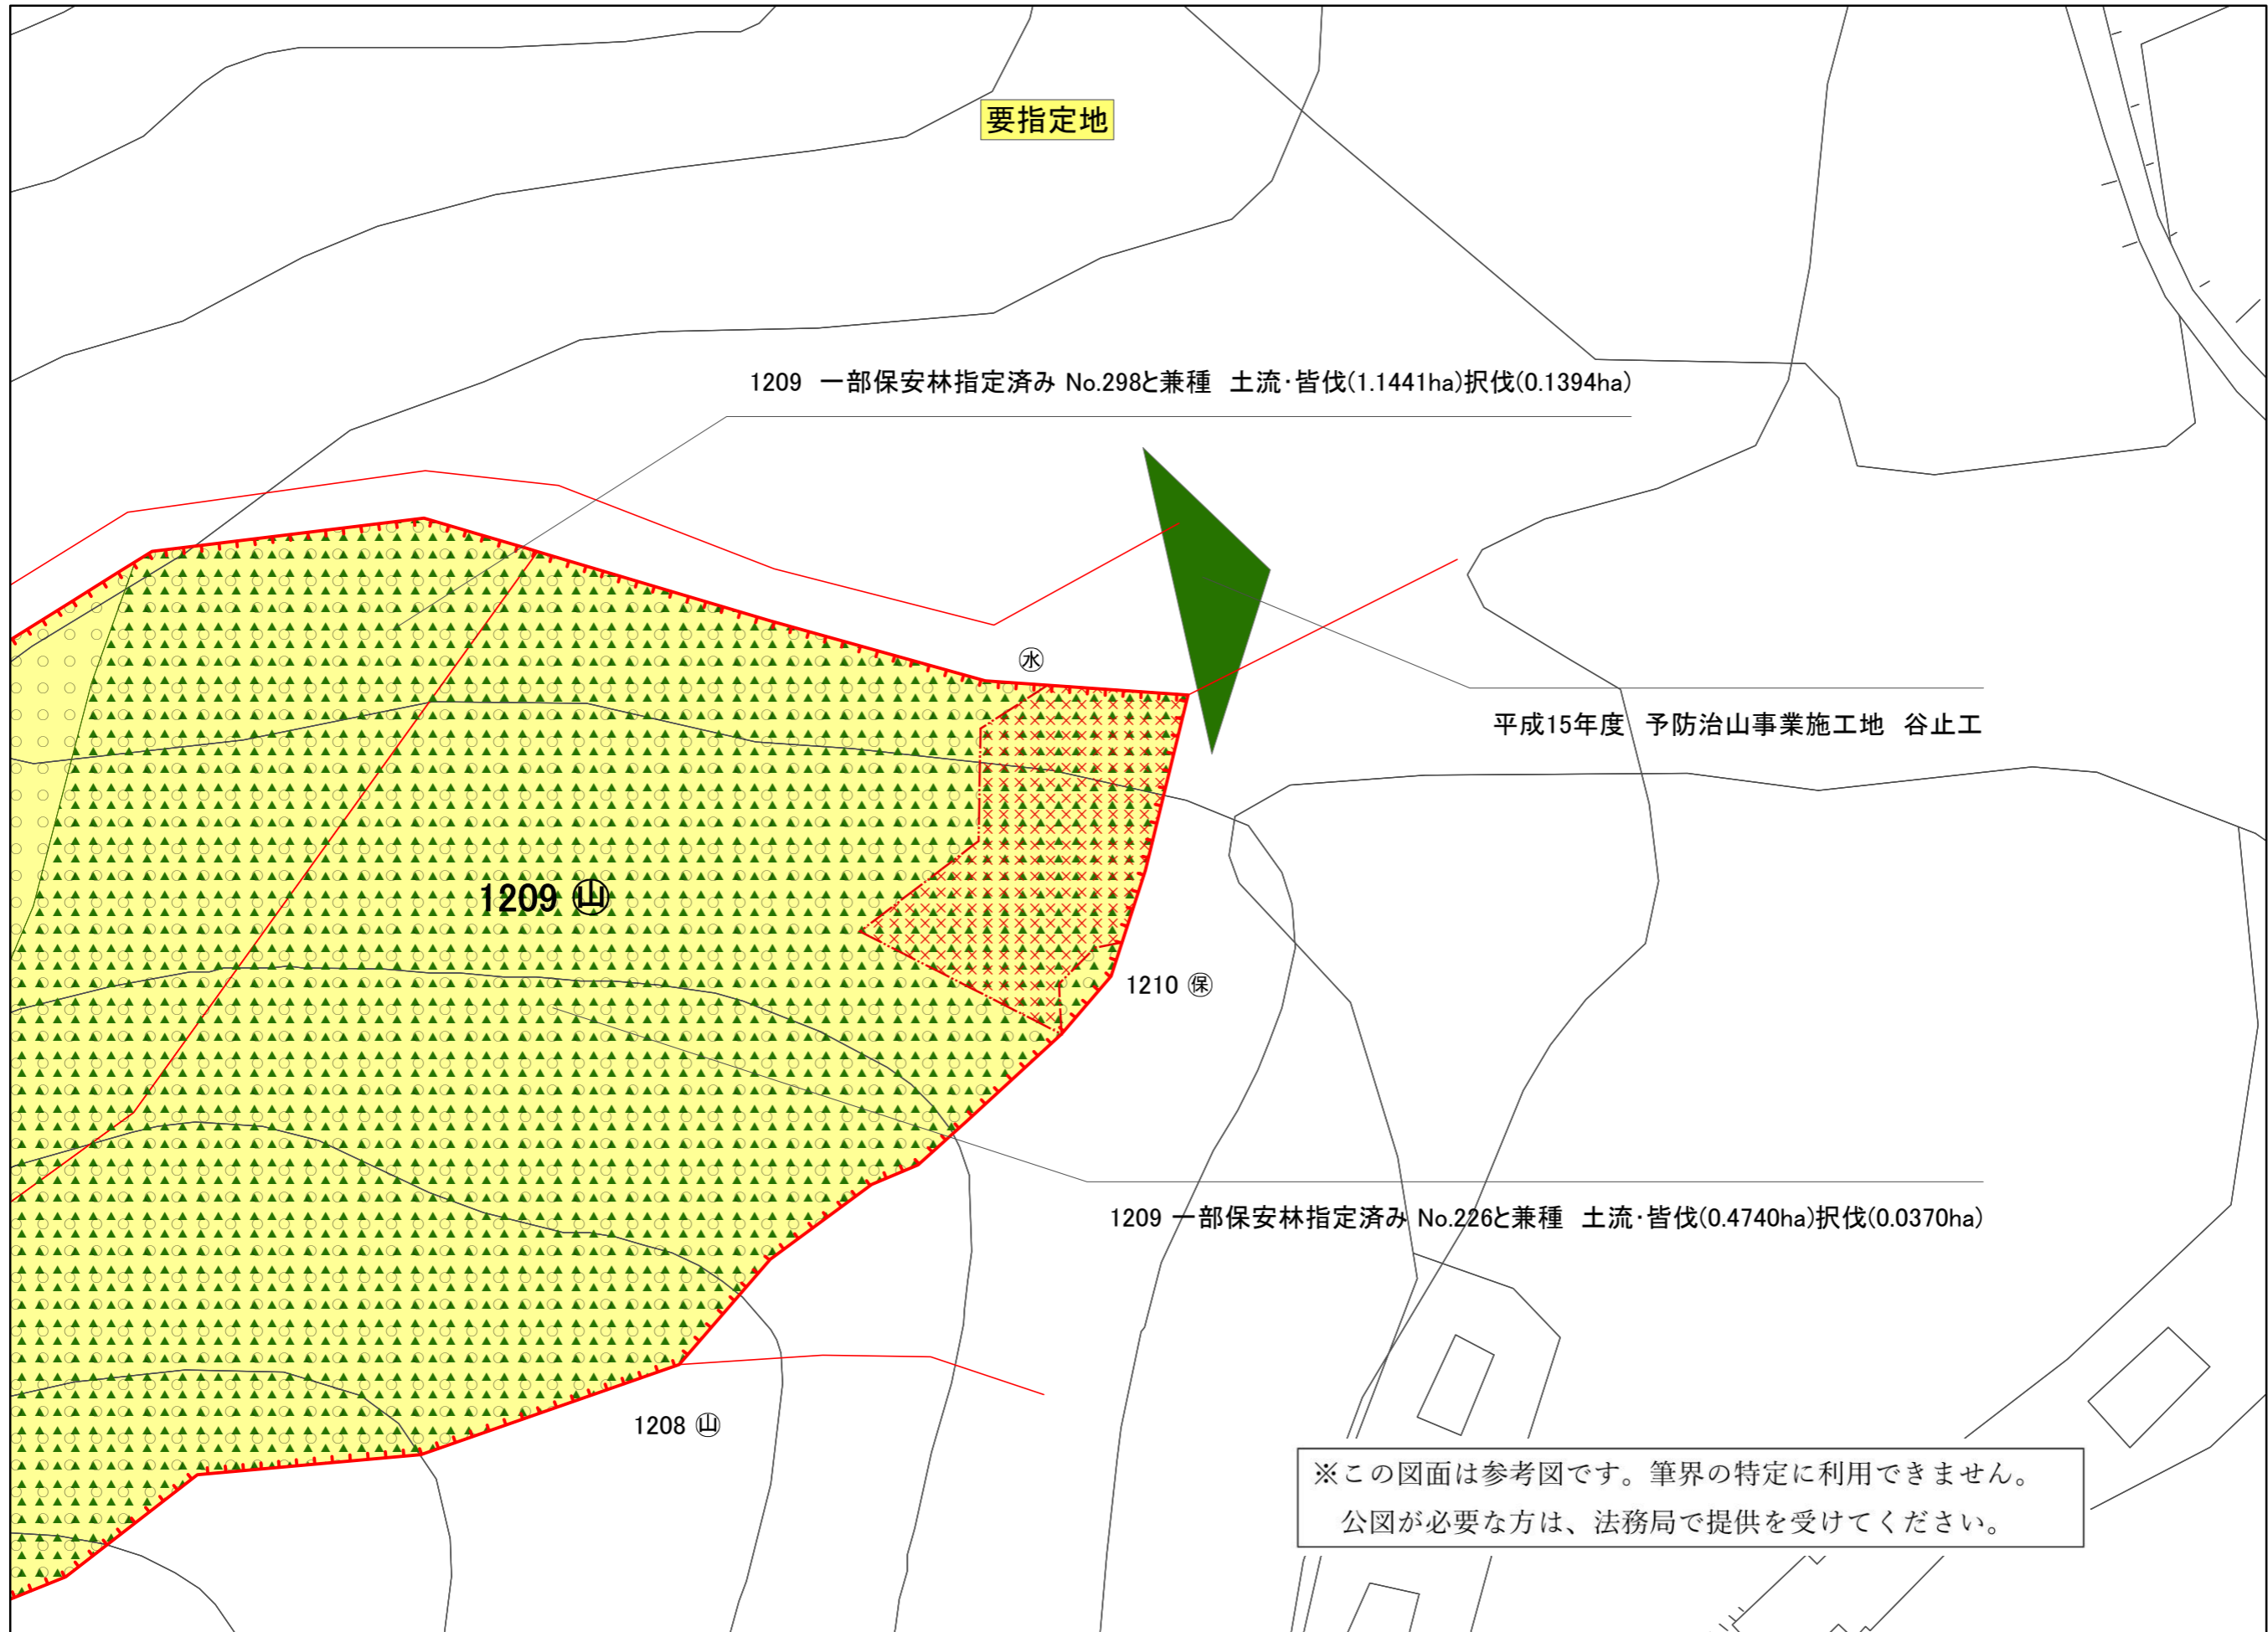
要指定地

1209 一部保安林指定済み No.298と兼種 土流·皆伐(1.1441ha)択伐(0.1394ha)

㊌

平成15年度 予防治山事業施工地 谷止工

1209 ㊐

1210 ㊕

1209 一部保安林指定済み No.226と兼種 土流·皆伐(0.4740ha)択伐(0.0370ha)

1208 ㊐

※この図面は参考図です。筆界の特定に利用できません。
公図が必要な方は、法務局で提供を受けてください。